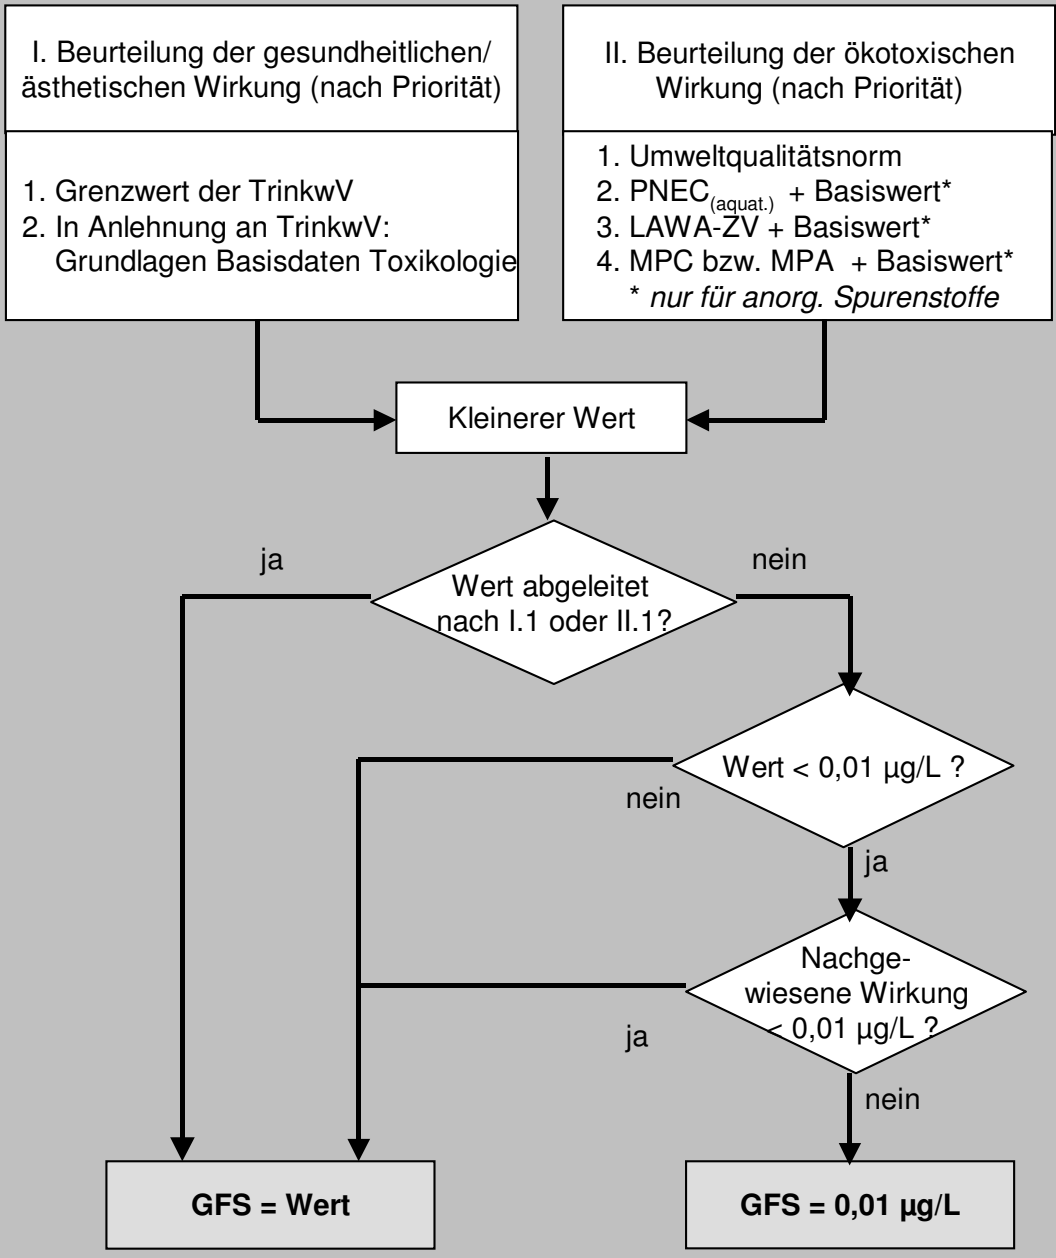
I. Beurteilung der gesundheitlichen/ ästhetischen Wirkung (nach Priorität)

1. Grenzwert der TrinkwV
2. In Anlehnung an TrinkwV: Grundlagen Basisdaten Toxikologie

II. Beurteilung der ökotoxischen Wirkung (nach Priorität)

1. Umweltqualitätsnorm
2. $PNEC_{(aquat.)}$ + Basiswert*
3. LAWA-ZV + Basiswert*
4. MPC bzw. MPA + Basiswert*
* nur für anorg. Spurenstoffe

Kleinerer Wert

ja

Wert abgeleitet nach I.1 oder II.1?

nein

Wert < 0,01 µg/L ?

nein

ja

Nachgewiesene Wirkung < 0,01 µg/L ?

ja

nein

GFS = Wert

GFS = 0,01 µg/L